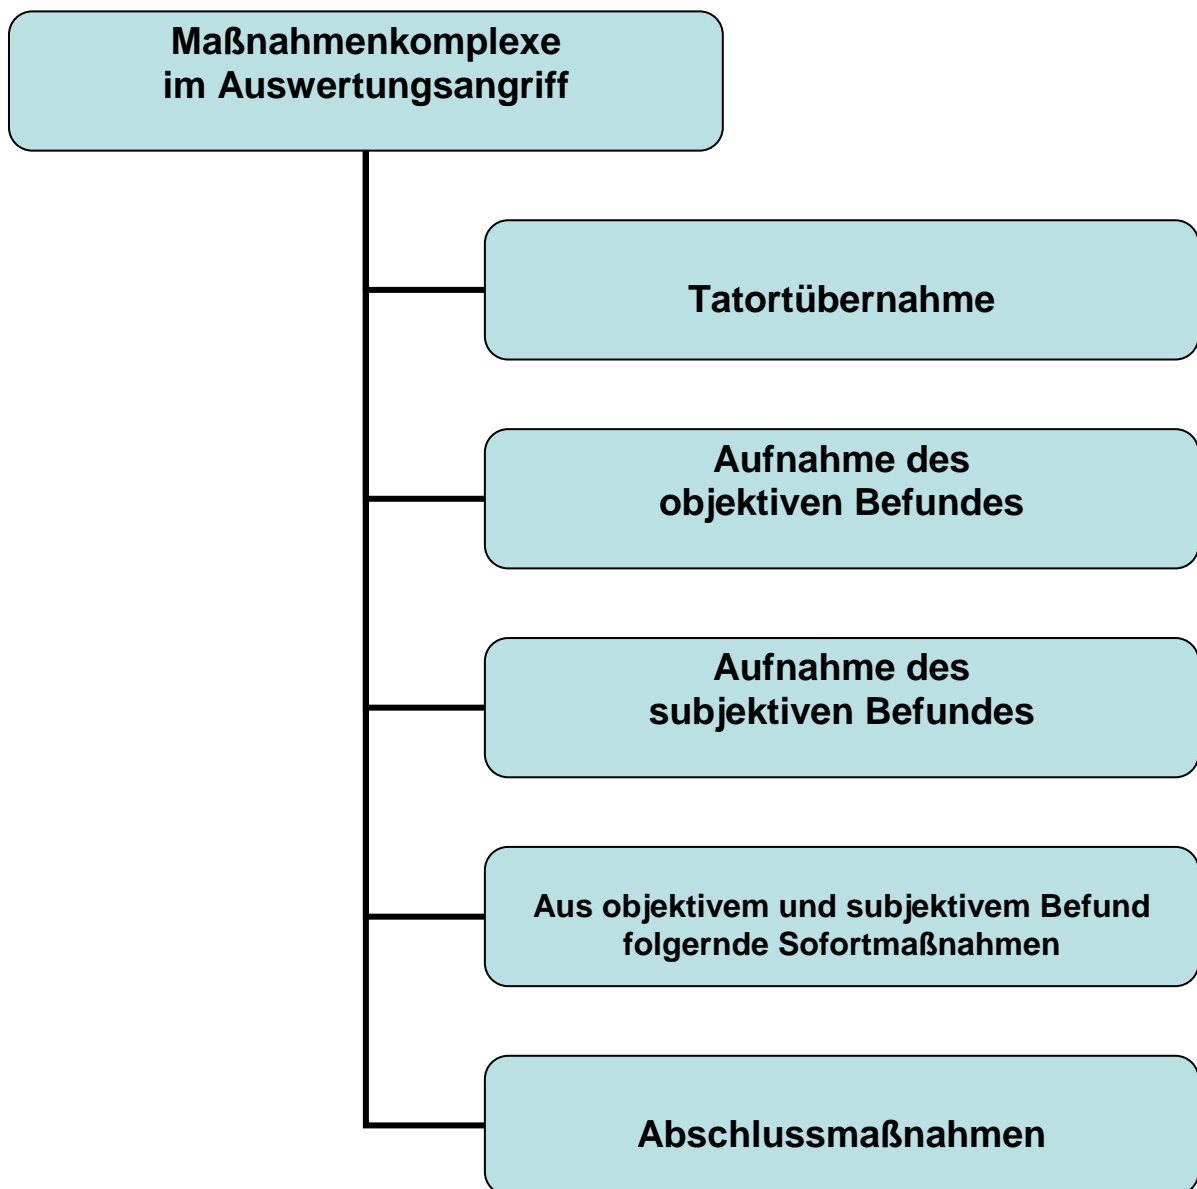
Maßnahmenkomplexe im Auswertungsangriff

Tatortübernahme

Aufnahme des objektiven Befundes

Aufnahme des subjektiven Befundes

Aus objektivem und subjektivem Befund folgernde Sofortmaßnahmen

Abschlussmaßnahmen